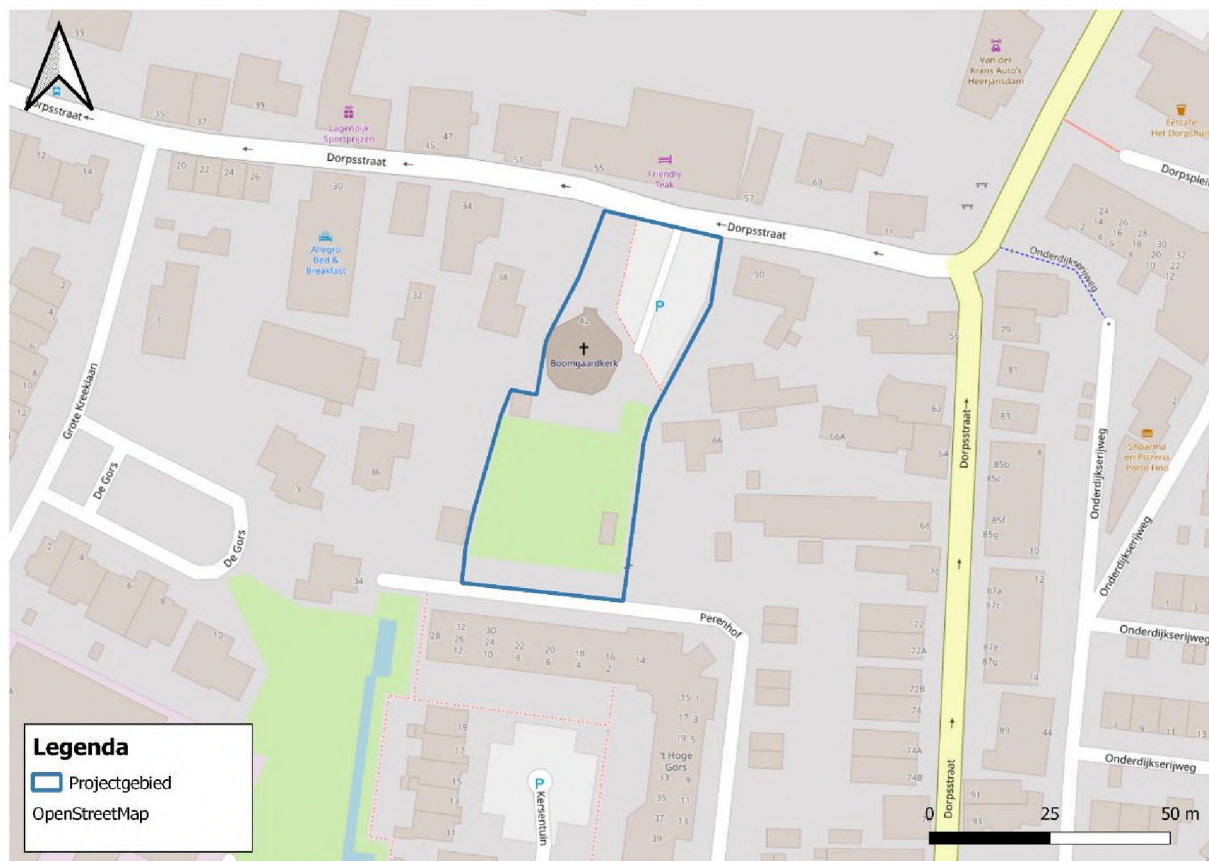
Dorpsstraat
Dorpsstraat
Dorpsstraat
Dorpsstraat
Dorpsstraat
Lagendijk Sportprijzen
Friendly Teak
Van der Krans Auto's Heerjansdam
Eetcafe Het Dorpshuis
Dorpsplein
Allegro Bed & Breakfast
Boomgaardkerk
P
Onderdijkserijweg
Onderdijkserijweg
Onderdijkserijweg
Onderdijkserijweg
Onderdijkserijweg
Shoarma en Pizzeria Porto Fino
Grote Kreeklaan
De Gors
De Gors
Perenhof
Kersentuin
P
't Hoge Gors
33 35 37 39 45 47 51 55 57 69 71 12 14 20 22 24 26 30 34 38 32 42 50 56 36 3 34 66 66A 62 64 68 70 72 72A 72B 74 74A 74B 79 81 83 85b 85c 85f 85g 87a 87c 87e 87g 89 91 93 44 14 12 10 8 28 26 24 22 20 32 30 18 16 14 12 10 8 6 4 2 15 17 19 11 13 9 15 1 17 3 19 5 33 9 35 11 37 13 39 2 4 6 8 10 1 3 7 9 11 13
Legenda
Projectgebied
OpenStreetMap
0 25 50 m